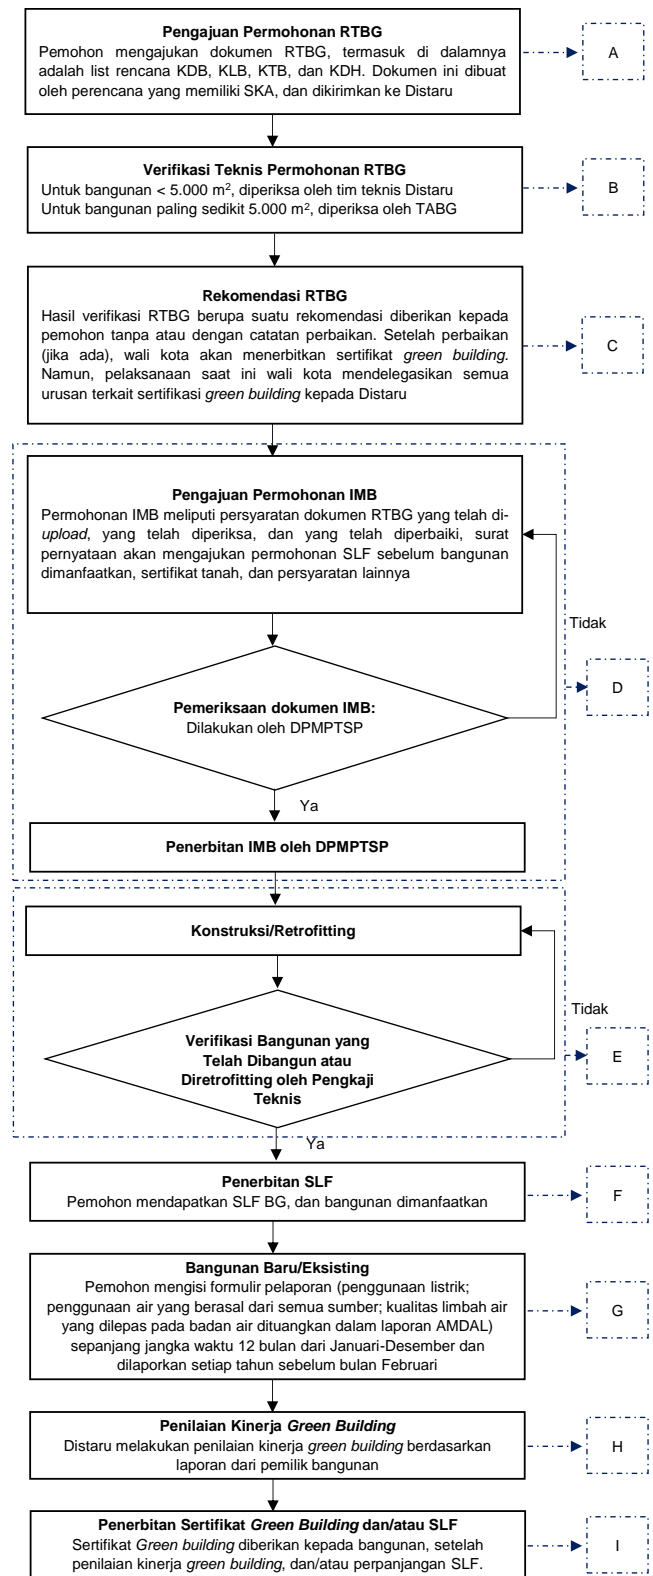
**Pengajuan Permohonan RTBG**
Pemohon mengajukan dokumen RTBG, termasuk di dalamnya adalah list rencana KDB, KLB, KTB, dan KDH. Dokumen ini dibuat oleh perencana yang memiliki SKA, dan dikirimkan ke Distaru

A

**Verifikasi Teknis Permohonan RTBG**
Untuk bangunan < 5.000 m$^2$, diperiksa oleh tim teknis Distaru
Untuk bangunan paling sedikit 5.000 m$^2$, diperiksa oleh TABG

B

**Rekomendasi RTBG**
Hasil verifikasi RTBG berupa suatu rekomendasi diberikan kepada pemohon tanpa atau dengan catatan perbaikan. Setelah perbaikan (jika ada), wali kota akan menerbitkan sertifikat *green building*. Namun, pelaksanaan saat ini wali kota mendelegasikan semua urusan terkait sertifikasi *green building* kepada Distaru

C

**Pengajuan Permohonan IMB**
Permohonan IMB meliputi persyaratan dokumen RTBG yang telah di-*upload*, yang telah diperiksa, dan yang telah diperbaiki, surat pernyataan akan mengajukan permohonan SLF sebelum bangunan dimanfaatkan, sertifikat tanah, dan persyaratan lainnya

Tidak

**Pemeriksaan dokumen IMB:**
Dilakukan oleh DPMPTSP

D

Ya

**Penerbitan IMB oleh DPMPTSP**

**Konstruksi/Retrofitting**

Tidak

**Verifikasi Bangunan yang Telah Dibangun atau Diretrofitting oleh Pengkaji Teknis**

E

Ya

**Penerbitan SLF**
Pemohon mendapatkan SLF BG, dan bangunan dimanfaatkan

F

**Bangunan Baru/Eksisting**
Pemohon mengisi formulir pelaporan (penggunaan listrik; penggunaan air yang berasal dari semua sumber; kualitas limbah air yang dilepas pada badan air dituangkan dalam laporan AMDAL) sepanjang jangka waktu 12 bulan dari Januari-Desember dan dilaporkan setiap tahun sebelum bulan Februari

G

**Penilaian Kinerja *Green Building***
Distaru melakukan penilaian kinerja *green building* berdasarkan laporan dari pemilik bangunan

H

**Penerbitan Sertifikat *Green Building* dan/atau SLF**
Sertifikat *Green building* diberikan kepada bangunan, setelah penilaian kinerja *green building*, dan/atau perpanjangan SLF.

I